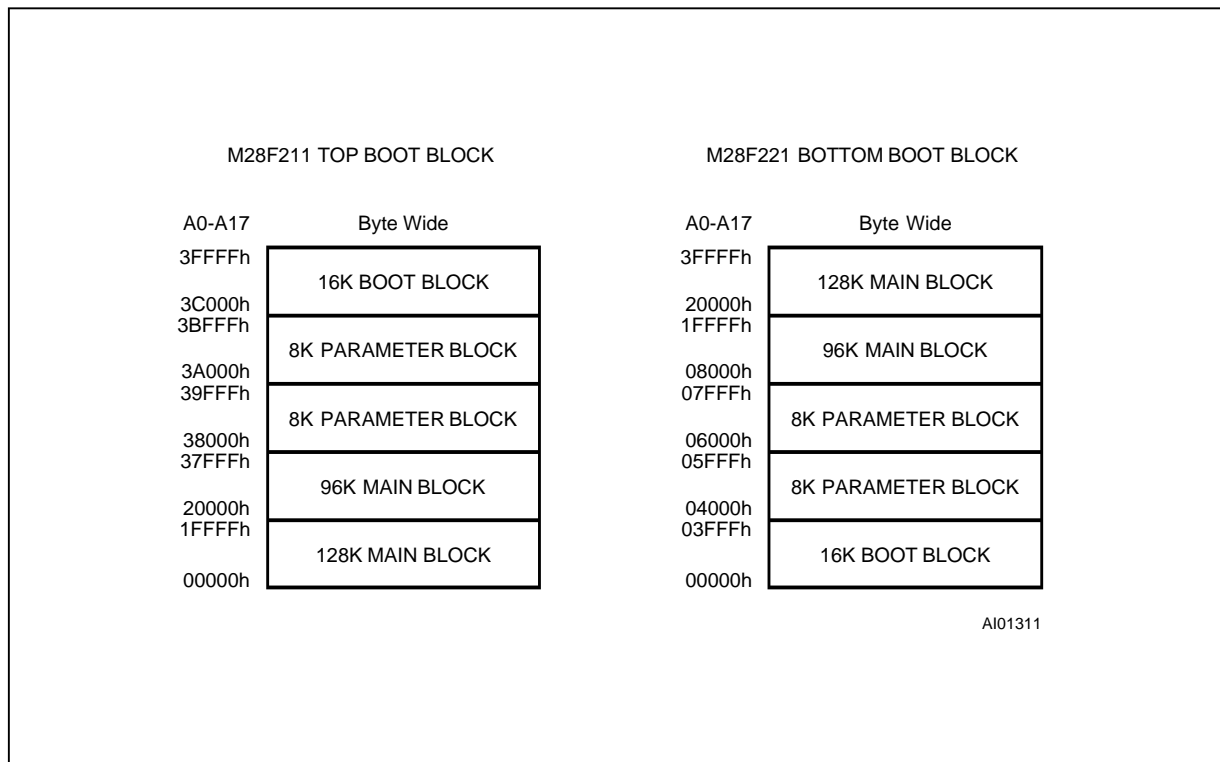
M28F211 TOP BOOT BLOCK

A0-A17
Byte Wide

3FFFFh
16K BOOT BLOCK
3C000h
3BFFFh
8K PARAMETER BLOCK
3A000h
39FFFh
8K PARAMETER BLOCK
38000h
37FFFh
96K MAIN BLOCK
20000h
1FFFFh
128K MAIN BLOCK
00000h

M28F221 BOTTOM BOOT BLOCK

A0-A17
Byte Wide

3FFFFh
128K MAIN BLOCK
20000h
1FFFFh
96K MAIN BLOCK
08000h
07FFFh
8K PARAMETER BLOCK
06000h
05FFFh
8K PARAMETER BLOCK
04000h
03FFFh
16K BOOT BLOCK
00000h

AI01311